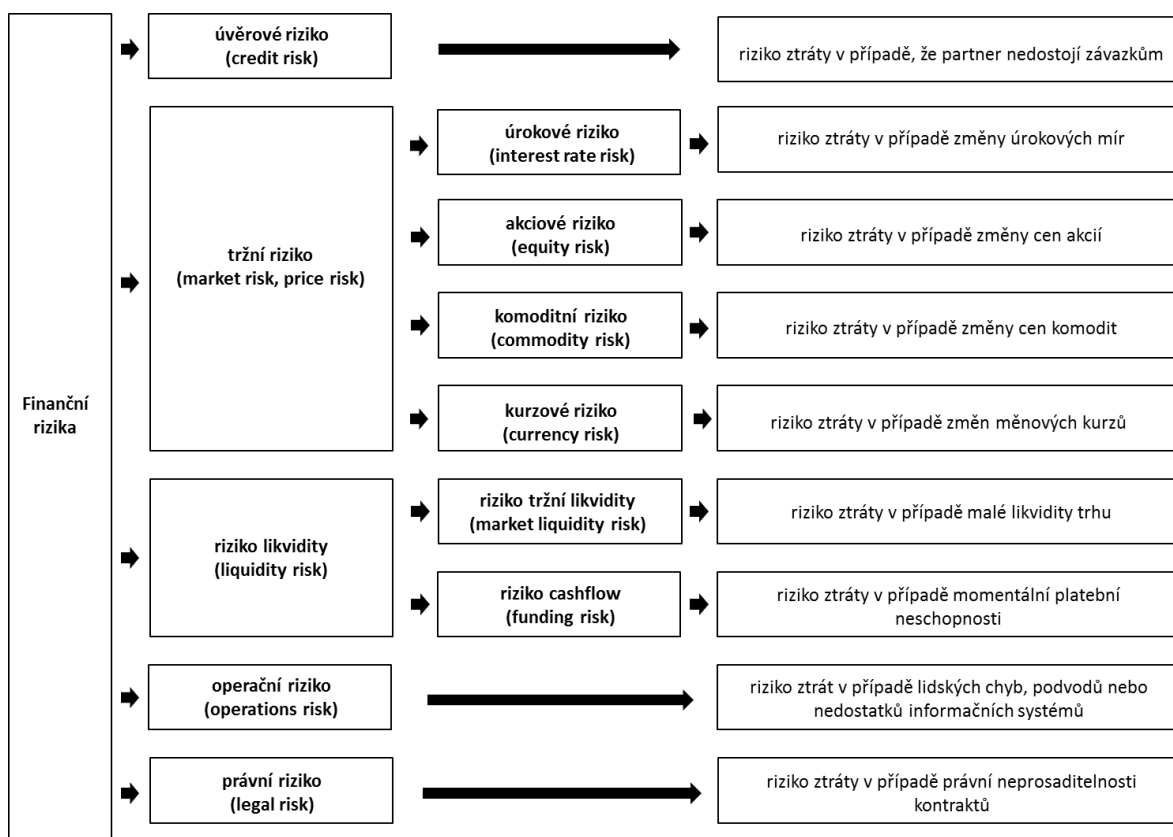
Finanční rizika

úvěrové riziko (credit risk)

riziko ztráty v případě, že partner nedostojí závazkům

tržní riziko (market risk, price risk)

úrokové riziko (interest rate risk)

riziko ztráty v případě změny úrokových měr

akciové riziko (equity risk)

riziko ztráty v případě změny cen akcií

komoditní riziko (commodity risk)

riziko ztráty v případě změny cen komodit

kurzové riziko (currency risk)

riziko ztráty v případě změn měnových kurzů

riziko likvidity (liquidity risk)

riziko tržní likvidity (market liquidity risk)

riziko ztráty v případě malé likvidity trhu

riziko cashflow (funding risk)

riziko ztráty v případě momentální platební neschopnosti

operační riziko (operations risk)

riziko ztrát v případě lidských chyb, podvodů nebo nedostatků informačních systémů

právní riziko (legal risk)

riziko ztráty v případě právní neprosaditelnosti kontraktů